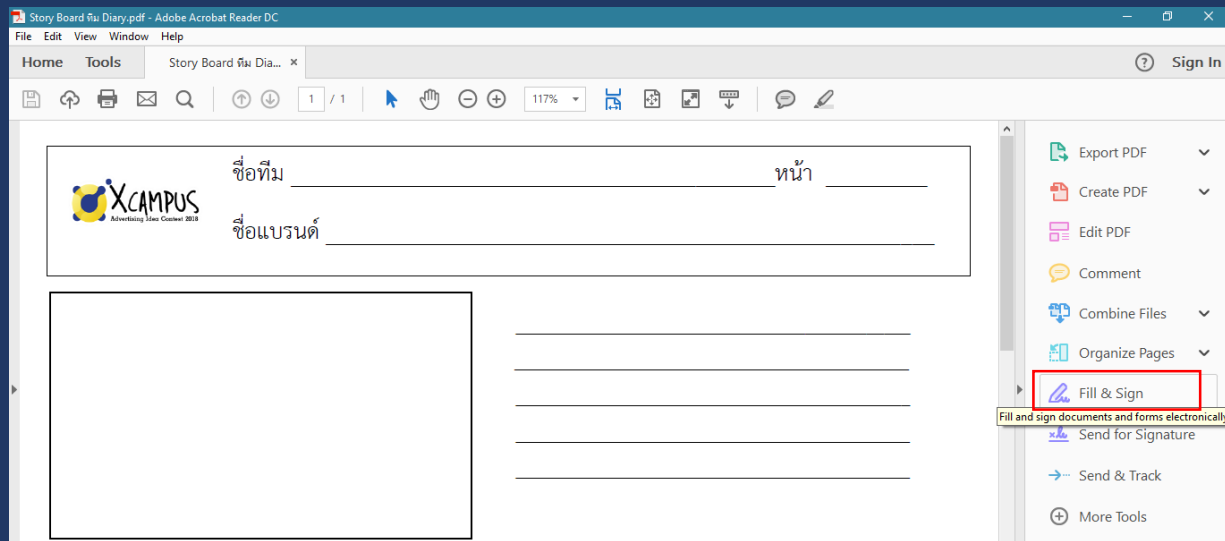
Story Board ทีม Diary.pdf - Adobe Acrobat Reader DC

File Edit View Window Help

Home Tools Story Board ทีม Dia... ×

Sign In

1 / 1 117%

XCAMPUS
Advertising Idea Contest 2018

ชื่อทีม ________ หน้า ________

ชื่อแบรนด์ ________

Export PDF

Create PDF

Edit PDF

Comment

Combine Files

Organize Pages

Fill & Sign

Fill and sign documents and forms electronically

Send for Signature

Send & Track

More Tools